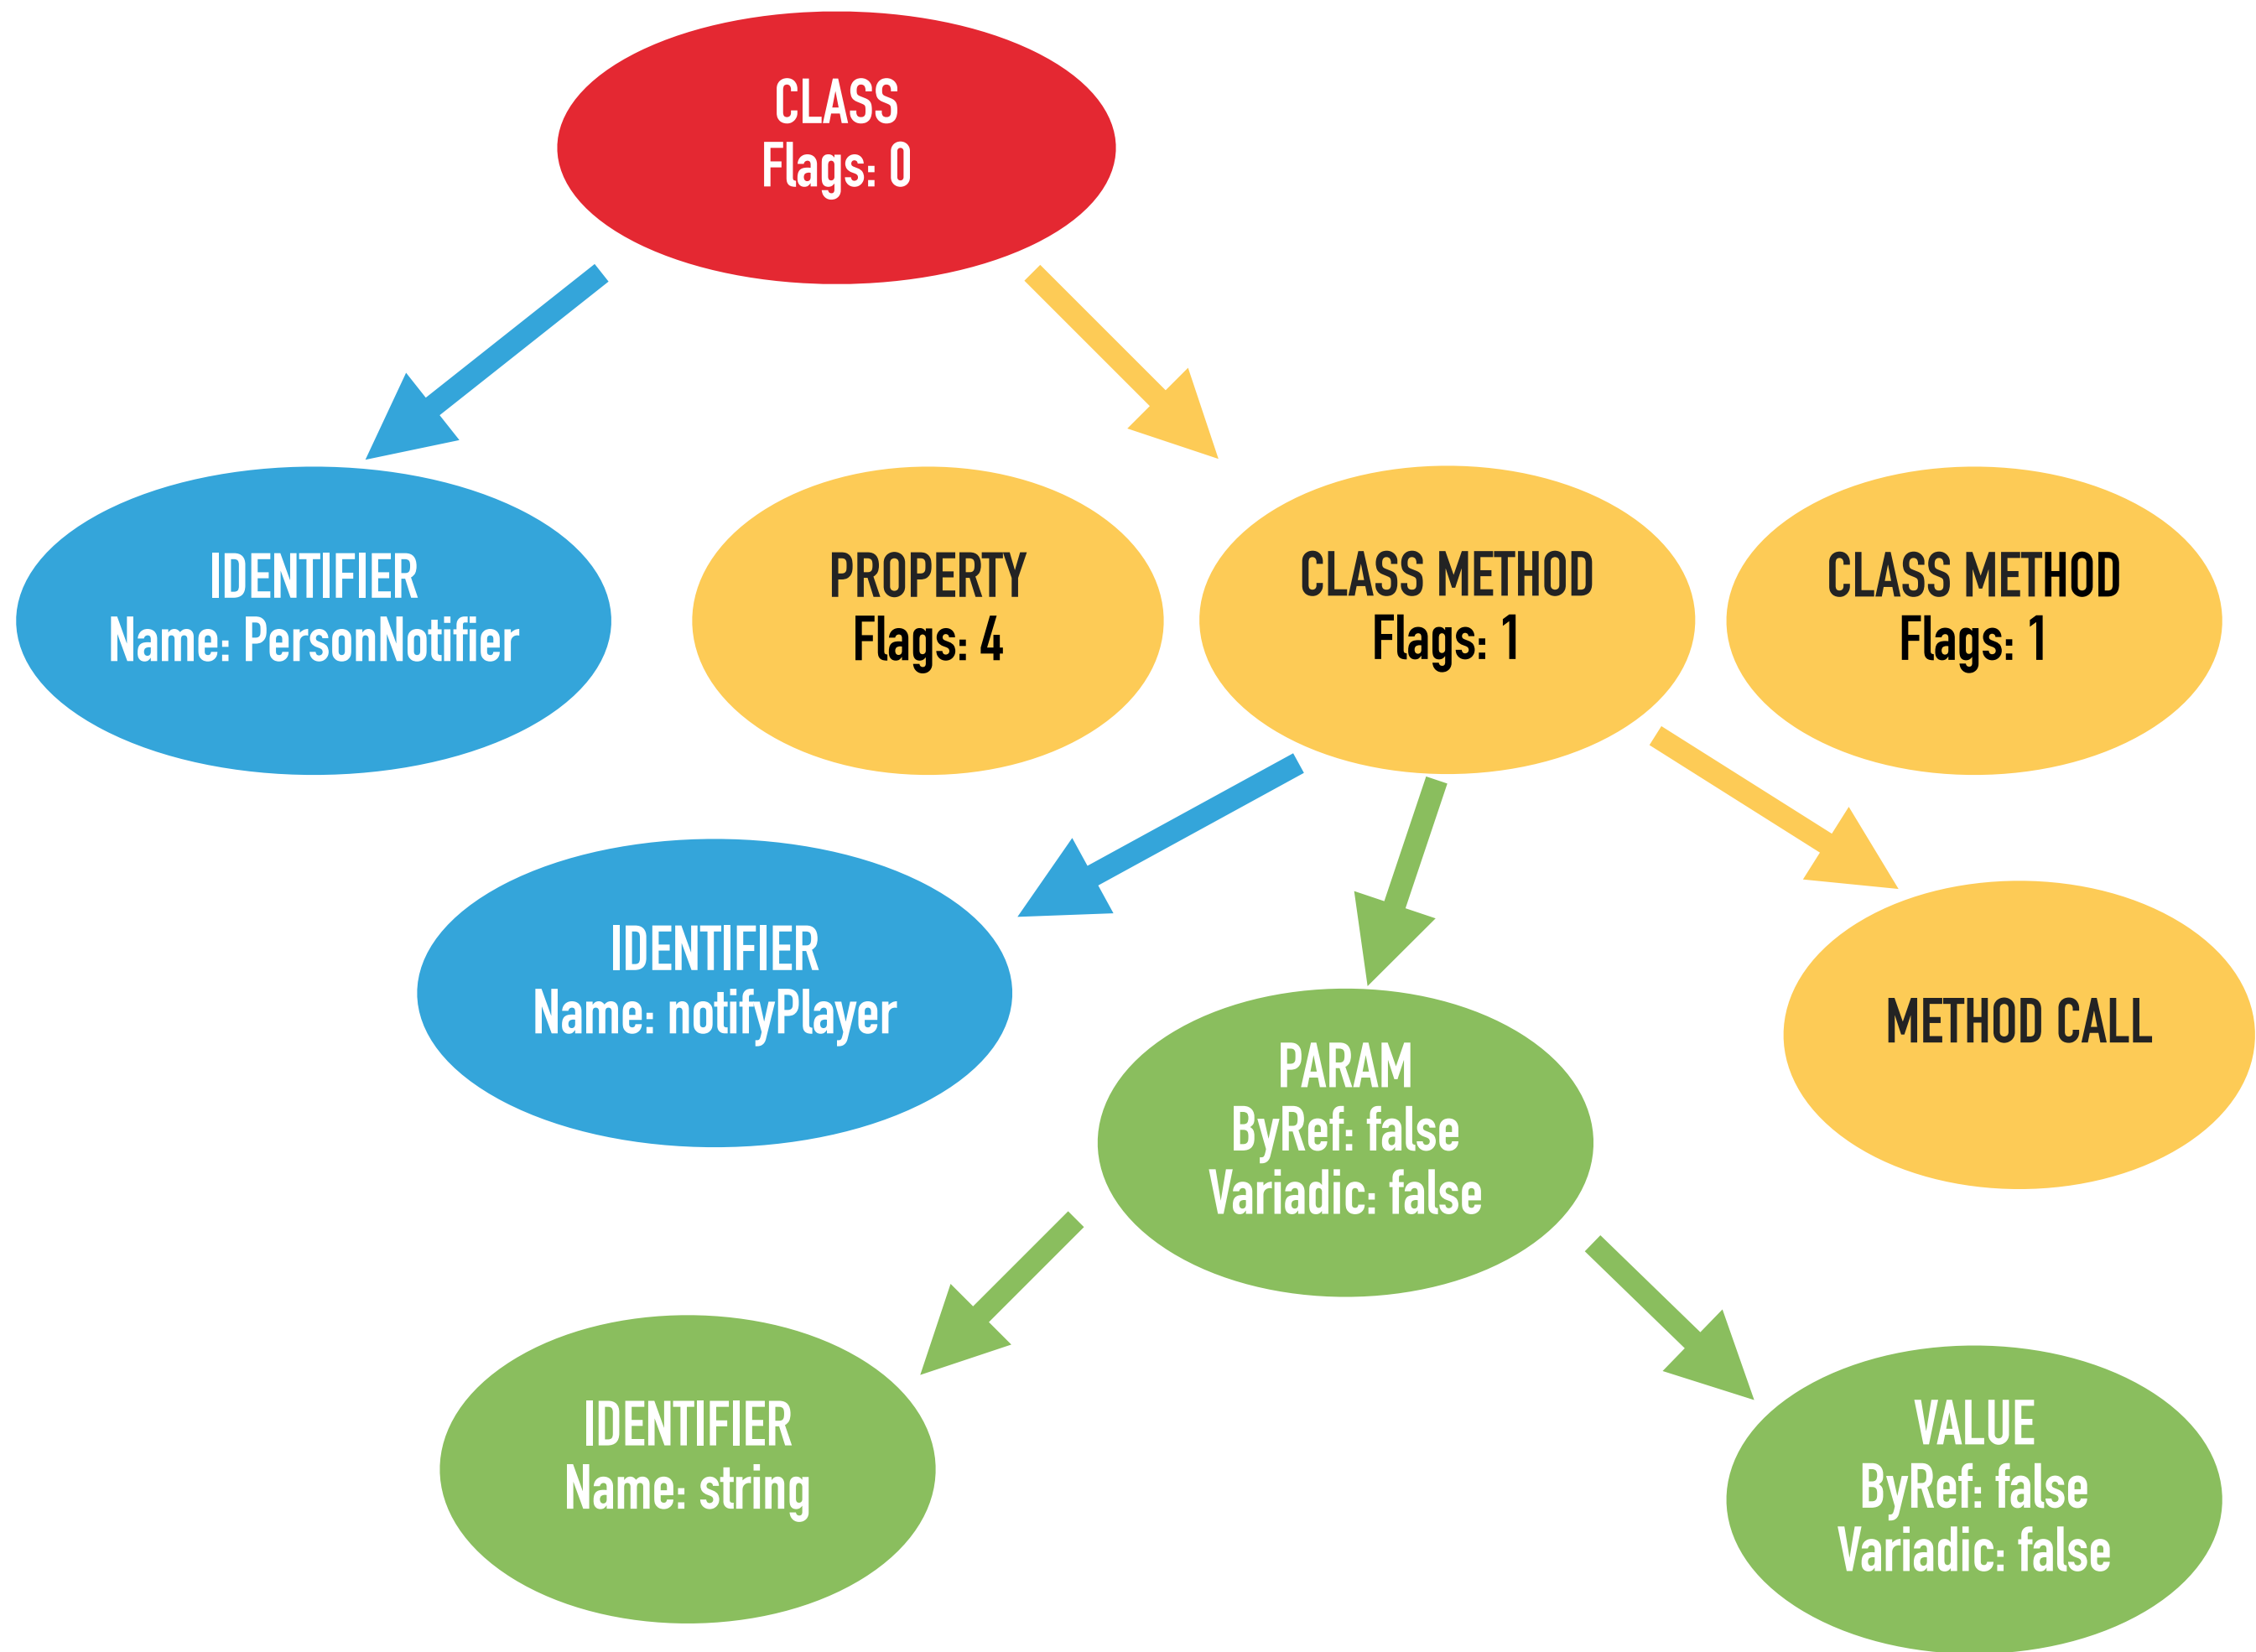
CLASS
Flags: 0

IDENTIFIER
Name: PersonNotifier

PROPERTY
Flags: 4

CLASS METHOD
Flags: 1

CLASS METHOD
Flags: 1

IDENTIFIER
Name: notifyPlayer

PARAM
ByRef: false
Variadic: false

METHOD CALL

IDENTIFIER
Name: string

VALUE
ByRef: false
Variadic: false